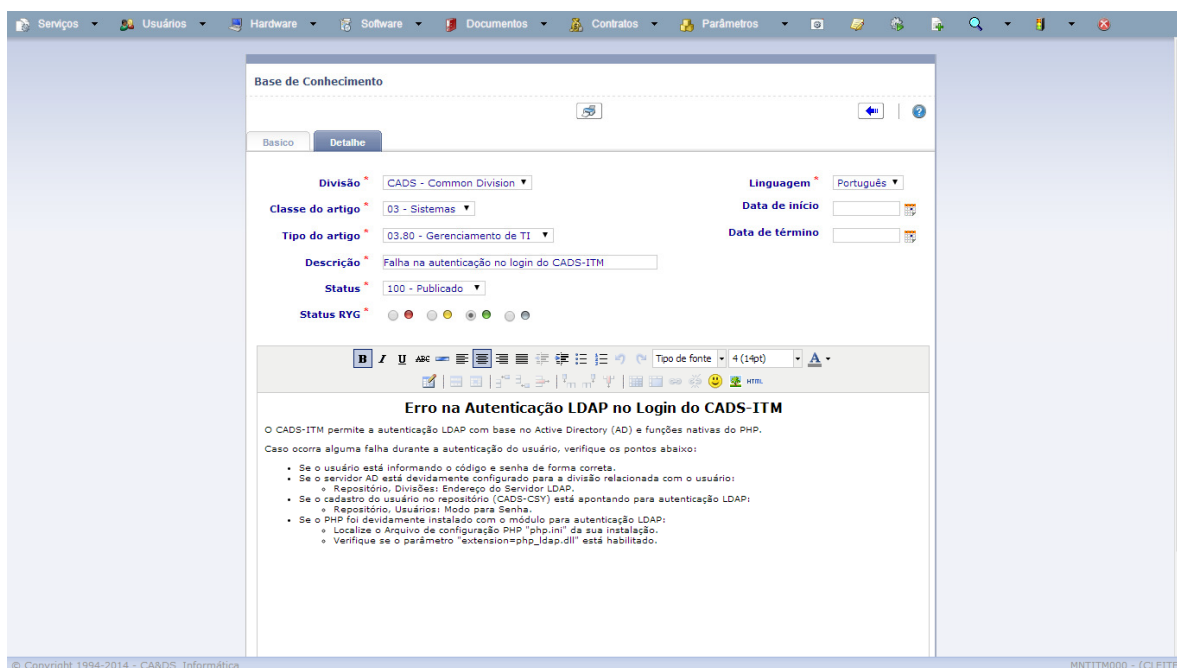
Serviços ▾ Usuários ▾ Hardware ▾ Software ▾ Documentos ▾ Contratos ▾ Parâmetros ▾

Base de Conhecimento

?

Basico Detalhe

Divisão * CADS - Common Division ▾

Linguagem * Português ▾

Classe do artigo * 03 - Sistemas ▾

Data de início

Tipo do artigo * 03.80 - Gerenciamento de TI ▾

Data de término

Descrição * Falha na autenticação no login do CADS-ITM

Status * 100 - Publicado ▾

Status RYG *

B I U ABC Tipo de fonte ▾ 4 (14pt) ▾ A ▾

HTML

Erro na Autenticação LDAP no Login do CADS-ITM

O CADS-ITM permite a autenticação LDAP com base no Active Directory (AD) e funções nativas do PHP.

Caso ocorra alguma falha durante a autenticação do usuário, verifique os pontos abaixo:

- Se o usuário está informando o código e senha de forma correta.
- Se o servidor AD está devidamente configurado para a divisão relacionada com o usuário:
  - Repositório, Divisões: Endereço do Servidor LDAP.
- Se o cadastro do usuário no repositório (CADS-CSY) está apontando para autenticação LDAP:
  - Repositório, Usuários: Modo para Senha.
- Se o PHP foi devidamente instalado com o módulo para autenticação LDAP:
  - Localize o Arquivo de configuração PHP "php.ini" da sua instalação.
  - Verifique se o parâmetro "extension=php_ldap.dll" está habilitado.

© Copyright 1994-2014 - CA&DS Informática

MNTITM000 - (CLEIT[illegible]